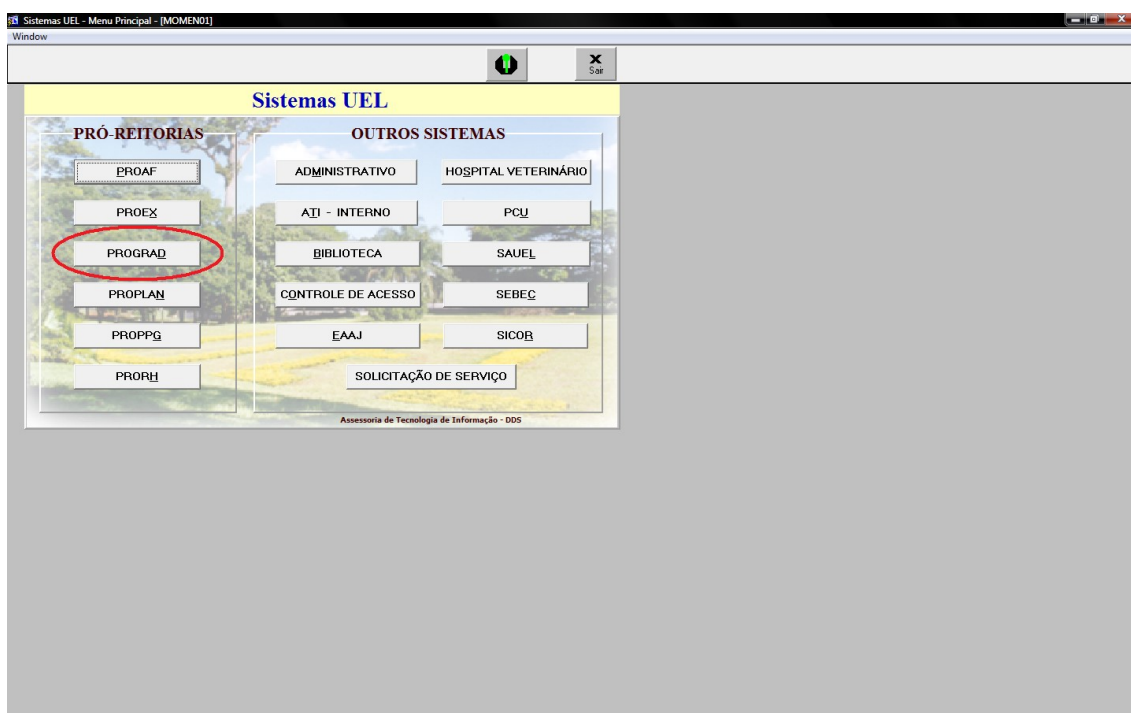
Sistemas UEL - Menu Principal - [MOMEN01]
Window

Sair

Sistemas UEL

PRÓ-REITORIAS

PROAF
PROEX
PROGRAD
PROPLAN
PROPPG
PRORH

OUTROS SISTEMAS

ADMINISTRATIVO
HOSPITAL VETERINÁRIO
ATI - INTERNO
PCU
BIBLIOTECA
SAUEL
CONTROLE DE ACESSO
SEBEC
EAAJ
SICOR
SOLICITAÇÃO DE SERVIÇO

Assessoria de Tecnologia de Informação - DDS